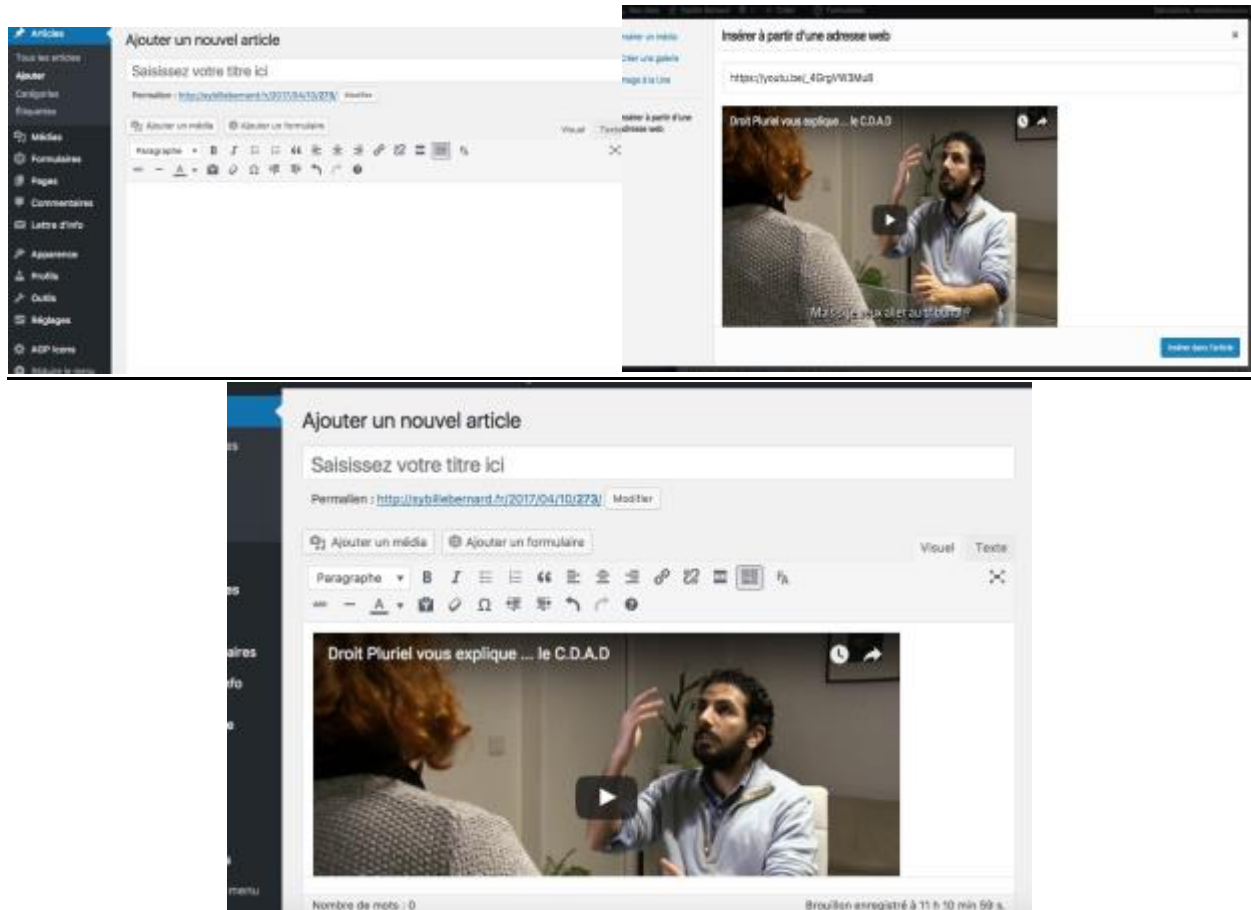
Articles
Tous les articles
Ajouter
Catégories
Étiquettes
Médias
Formulaires
Pages
Commentaires
Lettre d'info
Apparence
Profils
Outils
Réglages
AGP Icons
Réduire le menu

Ajouter un nouvel article

Saisissez votre titre ici

Permalien : http://sybillebernard.fr/2017/04/10/273/ Modifier

Ajouter un média  Ajouter un formulaire

Visuel  Texte

Paragraphe

Insérer un média
Créer une galerie
Image à la Une
Insérer à partir d'une adresse web

Insérer à partir d'une adresse web

https://youtu.be/_4GrgVW3Mu8

Droit Pluriel vous explique ... le C.D.A.D

Mais je peux aller au tribunal ?

Insérer dans l'article

Ajouter un nouvel article

Saisissez votre titre ici

Permalien : http://sybillebernard.fr/2017/04/10/273/ Modifier

Ajouter un média  Ajouter un formulaire

Visuel  Texte

Paragraphe

Droit Pluriel vous explique ... le C.D.A.D

Nombre de mots : 0

Brouillon enregistré à 11 h 10 min 59 s.

es
aires
fo
e
menu